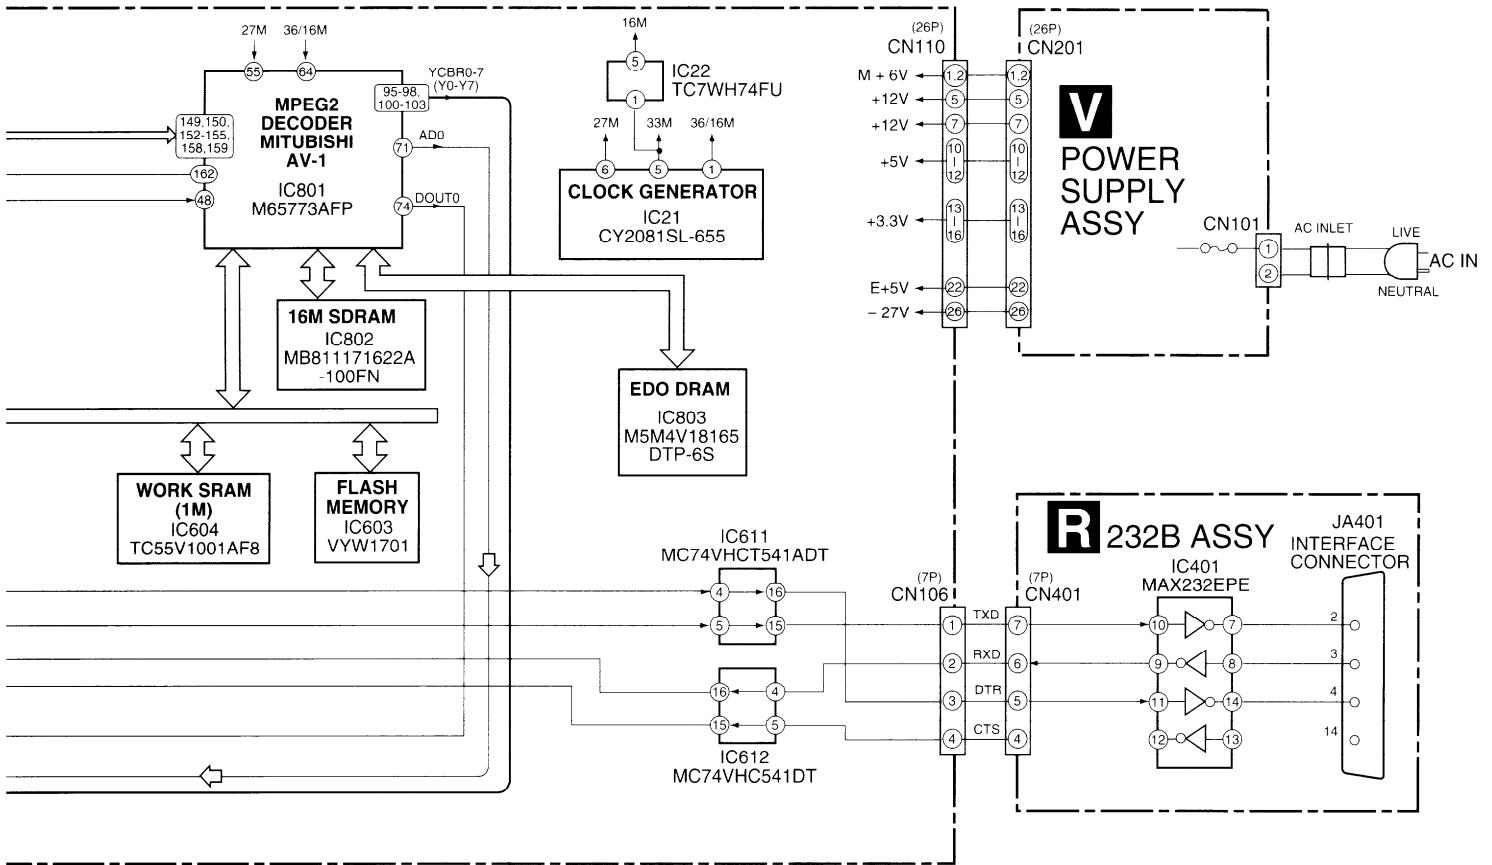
27M 36/16M
55 64
MPEG2 DECODER MITUBISHI AV-1
IC801
M65773AFP
149,150, 152-155, 158,159
162
48
95-98, 100-103
YCBR0-7 (Y0-Y7)
71 AD0
74 DOUT0

16M
5
IC22
TC7WH74FU
1
27M 33M 36/16M
6 5 1
CLOCK GENERATOR
IC21
CY2081SL-655

16M SDRAM
IC802
MB811171622A -100FN

EDO DRAM
IC803
M5M4V18165 DTP-6S

WORK SRAM (1M)
IC604
TC55V1001AF8

FLASH MEMORY
IC603
VYW1701

(26P)
CN110
(26P)
CN201
M + 6V 1,2 1,2
+12V 5 5
+12V 7 7
+5V 10 | 12 10 | 12
+3.3V 13 | 16 13 | 16
E+5V 22 22
– 27V 26 26

V
POWER SUPPLY ASSY
CN101
1
2
AC INLET
LIVE
AC IN
NEUTRAL

IC611
MC74VHCT541ADT
4 16
5 15
16 4
15 5
IC612
MC74VHC541DT

(7P)
CN106
(7P)
CN401
TXD 1 7
RXD 2 6
DTR 3 5
CTS 4 4

R 232B ASSY
IC401
MAX232EPE
10 7
9 8
11 14
12 13
JA401
INTERFACE CONNECTOR
2
3
4
14